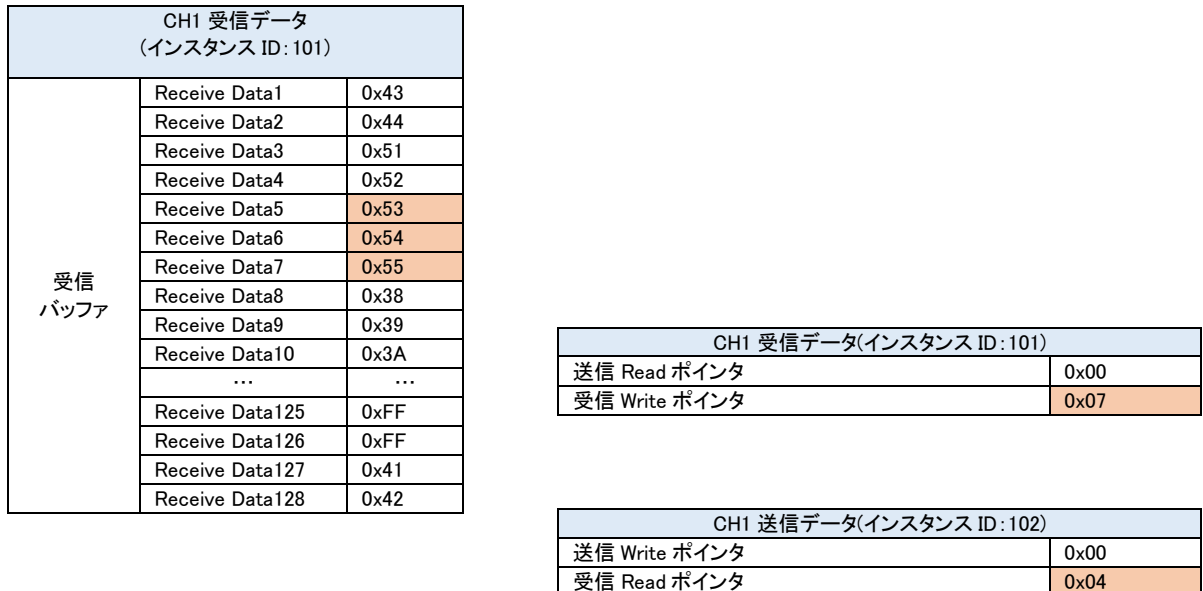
| CH1 受信データ (インスタンス ID:101) | | |
|---|---|---|
| 受信バッファ | Receive Data1 | 0x43 |
| | Receive Data2 | 0x44 |
| | Receive Data3 | 0x51 |
| | Receive Data4 | 0x52 |
| | Receive Data5 | 0x53 |
| | Receive Data6 | 0x54 |
| | Receive Data7 | 0x55 |
| | Receive Data8 | 0x38 |
| | Receive Data9 | 0x39 |
| | Receive Data10 | 0x3A |
| | … | … |
| | Receive Data125 | 0xFF |
| | Receive Data126 | 0xFF |
| | Receive Data127 | 0x41 |
| | Receive Data128 | 0x42 |

| CH1 受信データ(インスタンス ID:101) | |
|---|---|
| 送信 Read ポインタ | 0x00 |
| 受信 Write ポインタ | 0x07 |

| CH1 送信データ(インスタンス ID:102) | |
|---|---|
| 送信 Write ポインタ | 0x00 |
| 受信 Read ポインタ | 0x04 |